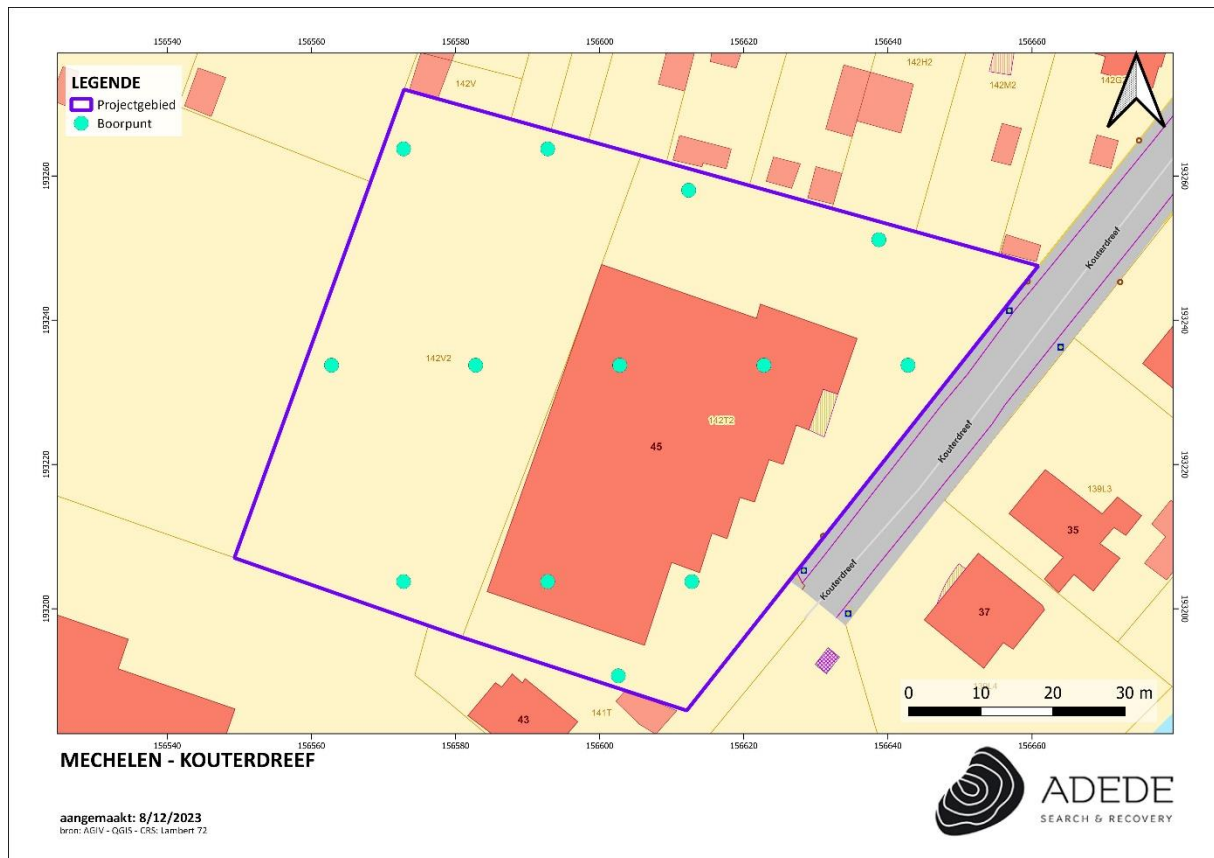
156540 156560 156580 156600 156620 156640 156660

LEGENDE
Projectgebied
Boorpunt

142V
142H2
142M2
142G

193260
193240
193220
193200

142V2
142T2
45
Kouterdreef
Kouterdreef
Kouterdreef
Kouterdreef
138L3
35
37
43
141T
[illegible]

0 10 20 30 m

156540 156560 156580 156600 156620 156640 156660

MECHELEN - KOUTERDREEF

aangemaakt: 8/12/2023
bron: AGIV - QGIS - CRS: Lambert 72

ADEDE
SEARCH & RECOVERY